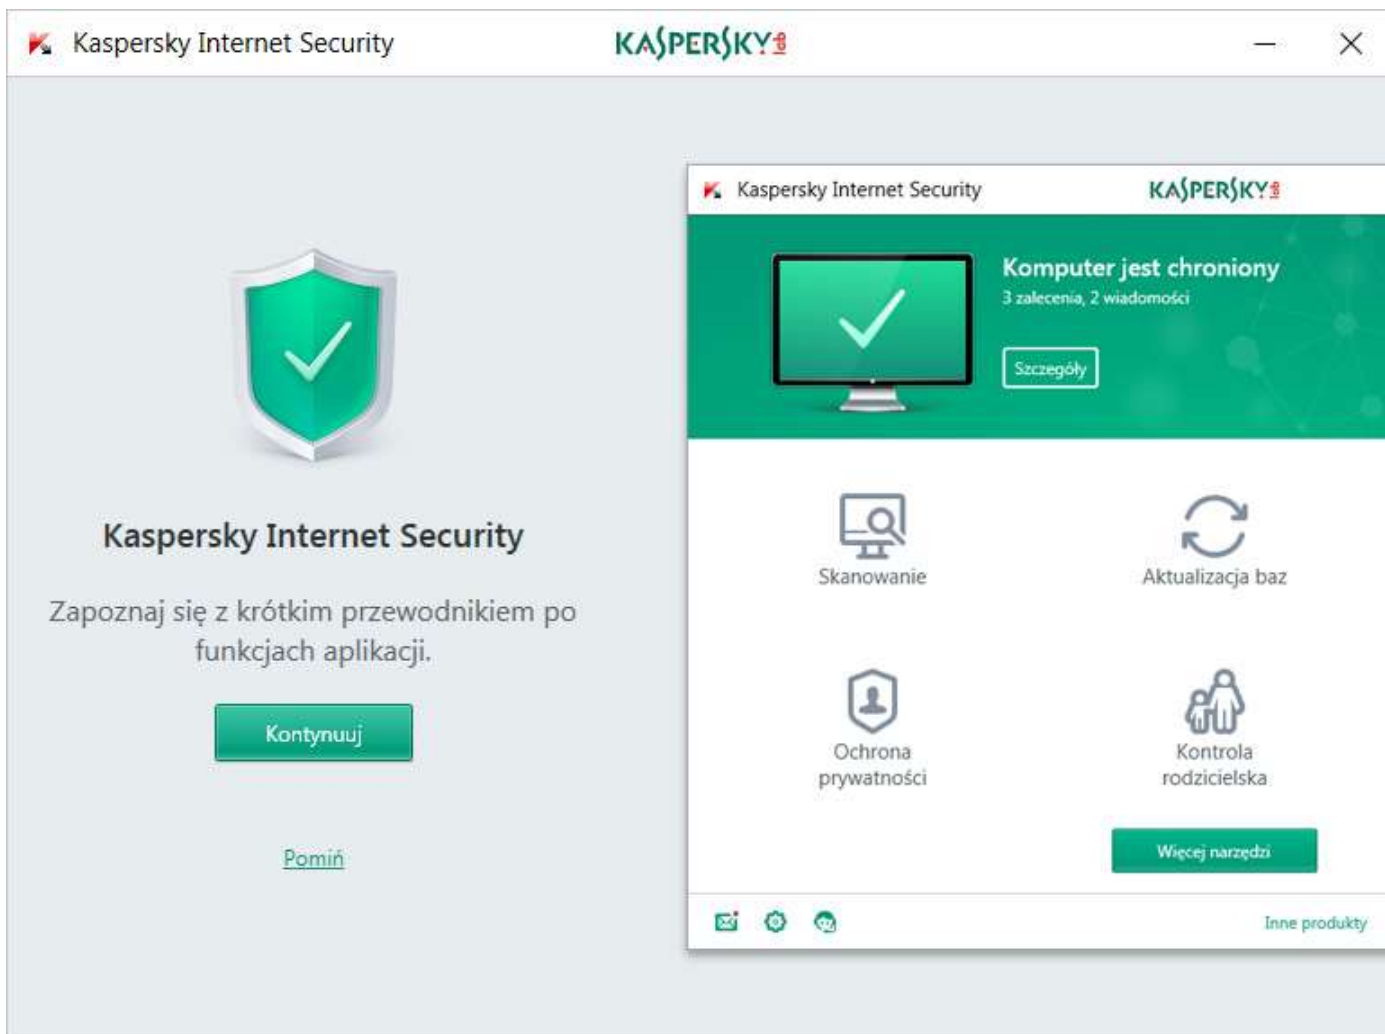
Kaspersky Internet Security

KASPERSKY

Kaspersky Internet Security

Zapoznaj się z krótkim przewodnikiem po funkcjach aplikacji.

Kontynuuj

Pomiń

Kaspersky Internet Security

KASPERSKY

Komputer jest chroniony

3 zalecenia, 2 wiadomości

Szczegóły

Skanowanie

Aktualizacja baz

Ochrona prywatności

Kontrola rodzicielska

Więcej narzędzi

Inne produkty